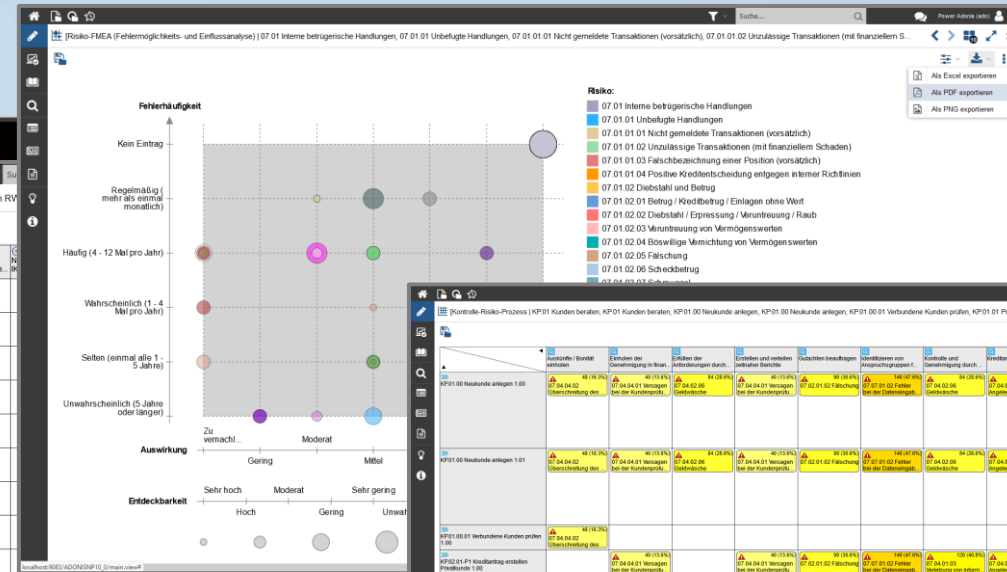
Suche...

Power Adonis (adx)

[Risiko-FMEA (Fehlermöglichkeits- und Einflussanalyse)] | 07.01 Interne betrügerische Handlungen, 07.01.01 Unbefugte Handlungen, 07.01.01.01 Nicht gemeldete Transaktionen (vorsätzlich), 07.01.01.02 Unzulässige Transaktionen (mit finanziellem S...

Als Excel exportieren
Als PDF exportieren
Als PNG exportieren

Fehlerhäufigkeit

Kein Eintrag

Regelmäßig ( mehr als einmal monatlich)

Häufig (4 - 12 Mal pro Jahr)

Wahrscheinlich (1 - 4 Mal pro Jahr)

Selten (einmal alle 1 - 5 Jahre)

Unwahrscheinlich (5 Jahre oder länger)

Auswirkung

Zu vernachl...

Moderat

Gering

Mittel

Entdeckbarkeit

Sehr hoch

Moderat

Sehr gering

Hoch

Gering

Unwah

Risiko:

07.01 Interne betrügerische Handlungen
07.01.01 Unbefugte Handlungen
07.01.01.01 Nicht gemeldete Transaktionen (vorsätzlich)
07.01.01.02 Unzulässige Transaktionen (mit finanziellem Schaden)
07.01.01.03 Falschbezeichnung einer Position (vorsätzlich)
07.01.01.04 Positive Kreditentscheidung entgegen interner Richtlinien
07.01.02 Diebstahl und Betrug
07.01.02.01 Betrug / Kreditbetrug / Einlagen ohne Wert
07.01.02.02 Diebstahl / Erpressung / Veruntreuung / Raub
07.01.02.03 Veruntreuung von Vermögenswerten
07.01.02.04 Böswillige Vernichtung von Vermögenswerten
07.01.02.05 Fälschung
07.01.02.06 Scheckbetrug

[Kontrolle-Risiko-Prozess | KP.01 Kunden beraten, KP.01 Kunden beraten, KP.01.00 Neukunde anlegen, KP.01.00.01 Verbundene Kunden prüfen, KP.01.01 Pr

| | Auskünfte / Bonität einholen | Einholen der Genehmigung in finan... | Erfüllen der Anforderungen durch... | Erstellen und verteilen zeitnaher Berichte | Gutachten beauftragen | Identifizieren von Anspruchsgruppen f... | Kontrolle und Genehmigung durch ... | Kredit |
|---|---|---|---|---|---|---|---|---|
| KP.01.00 Neukunde anlegen 1.00 | 48 (16.3%) 07.04.04.02 Überschreitung des ... | 40 (13.6%) 07.04.04.01 Versagen bei der Kundenprüfu... | 84 (28.6%) 07.04.02.06 Geldwäsche | 40 (13.6%) 07.04.04.01 Versagen bei der Kundenprüfu... | 90 (30.6%) 07.02.01.02 Fälschung | 140 (47.6%) 07.07.01.02 Fehler bei der Dateneingab... | 84 (28.6%) 07.04.02.06 Geldwäsche | |
| KP.01.00 Neukunde anlegen 1.01 | 48 (16.3%) 07.04.04.02 Überschreitung des ... | 40 (13.6%) 07.04.04.01 Versagen bei der Kundenprüfu... | 84 (28.6%) 07.04.02.06 Geldwäsche | 40 (13.6%) 07.04.04.01 Versagen bei der Kundenprüfu... | 90 (30.6%) 07.02.01.02 Fälschung | 140 (47.6%) 07.07.01.02 Fehler bei der Dateneingab... | 84 (28.6%) 07.04.02.06 Geldwäsche | |
| KP.01.00.01 Verbundene Kunden prüfen 1.00 | 48 (16.3%) 07.04.04.02 Überschreitung des ... | | | | | | | |
| KP.02.01-P1 Kreditantrag erstellen Privatkunde 1.00 | | 40 (13.6%) 07.04.04.01 Versagen bei der Kundenprüfu... | | 40 (13.6%) 07.04.04.01 Versagen bei der Kundenprüfu... | 90 (30.6%) 07.02.01.02 Fälschung | 140 (47.6%) 07.07.01.02 Fehler bei der Dateneingab... | 120 (40.8%) 07.04.01.03 Verletzung von Inform... | |

localhost:9083/ADONISNP10_0/main.view#